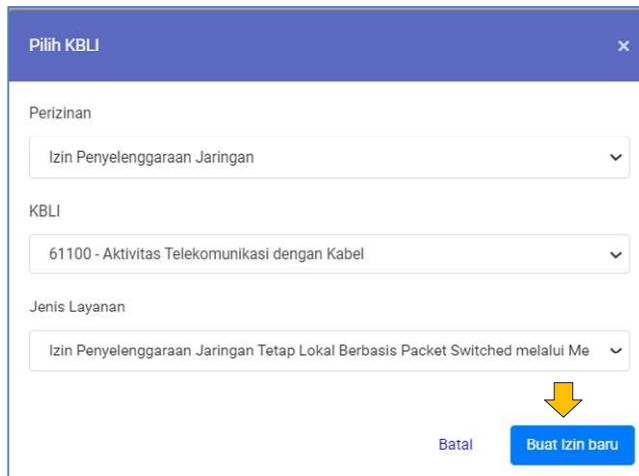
Pilih KBLI ×

Perizinan

Izin Penyelenggaraan Jaringan

KBLI

61100 - Aktivitas Telekomunikasi dengan Kabel

Jenis Layanan

Izin Penyelenggaraan Jaringan Tetap Lokal Berbasis Packet Switched melalui Me

Batal

Buat Izin baru